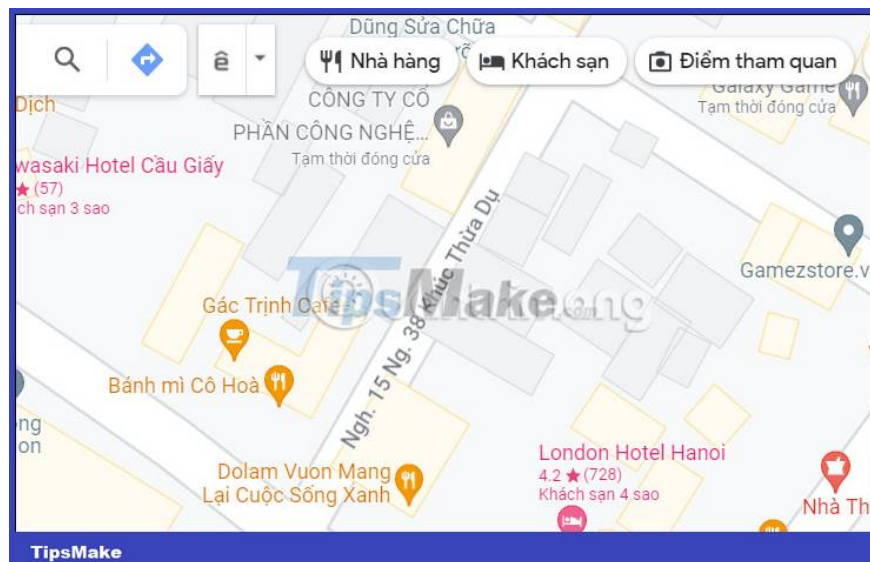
Dũng Sửa Chữa

ê

Nhà hàng

Khách sạn

Điểm tham quan

Dịch

CÔNG TY CỔ PHẦN CÔNG NGHỆ...
Tạm thời đóng cửa

Galaxy Game
Tạm thời đóng cửa

wasaki Hotel Cầu Giấy
★ (57)
ch sạn 3 sao

Ng. 38 Khúc Thừa Dụ

Gamezstore.v

TipsMake.com

Gác Trịnh Cafe

Bánh mì Cô Hoà

Ngh. 15 Ng. 38

ng
on

London Hotel Hanoi
4.2 ★ (728)
Khách sạn 4 sao

Dolam Vuon Mang Lai Cuộc Sống Xanh

Nhà Th

TipsMake